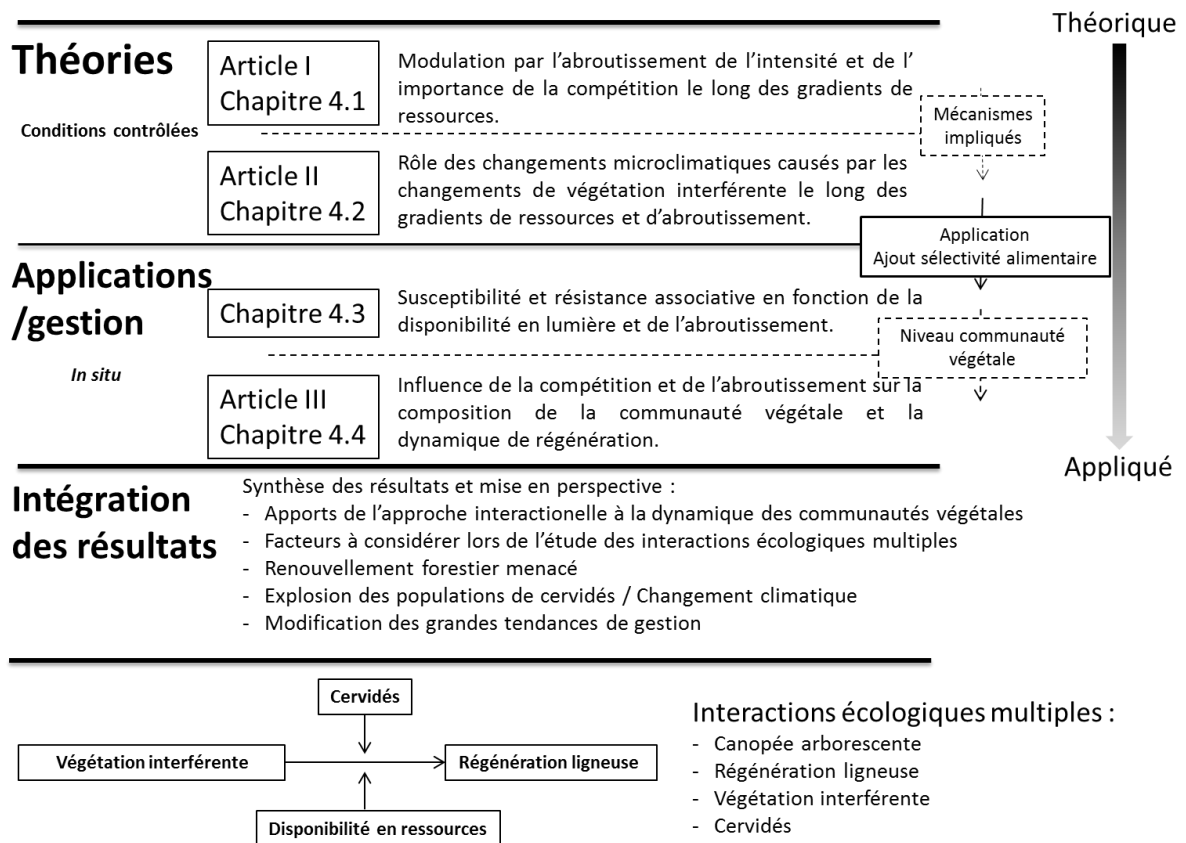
Théorique

Théories

Conditions contrôlées

Article I
Chapitre 4.1

Modulation par l'abroutissement de l'intensité et de l' importance de la compétition le long des gradients de ressources.

Mécanismes impliqués

Article II
Chapitre 4.2

Rôle des changements microclimatiques causés par les changements de végétation interférente le long des gradients de ressources et d'abroutissement.

Application
Ajout sélectivité alimentaire

Applications /gestion

In situ

Chapitre 4.3

Susceptibilité et résistance associative en fonction de la disponibilité en lumière et de l'abroutissement.

Niveau communauté végétale

Article III
Chapitre 4.4

Influence de la compétition et de l'abroutissement sur la composition de la communauté végétale et la dynamique de régénération.

Appliqué

Intégration des résultats

Synthèse des résultats et mise en perspective :
- Apports de l'approche interactionnelle à la dynamique des communautés végétales
- Facteurs à considérer lors de l'étude des interactions écologiques multiples
- Renouvellement forestier menacé
- Explosion des populations de cervidés / Changement climatique
- Modification des grandes tendances de gestion

Cervidés

Végétation interférente

Régénération ligneuse

Disponibilité en ressources

Interactions écologiques multiples :
- Canopée arborescente
- Régénération ligneuse
- Végétation interférente
- Cervidés